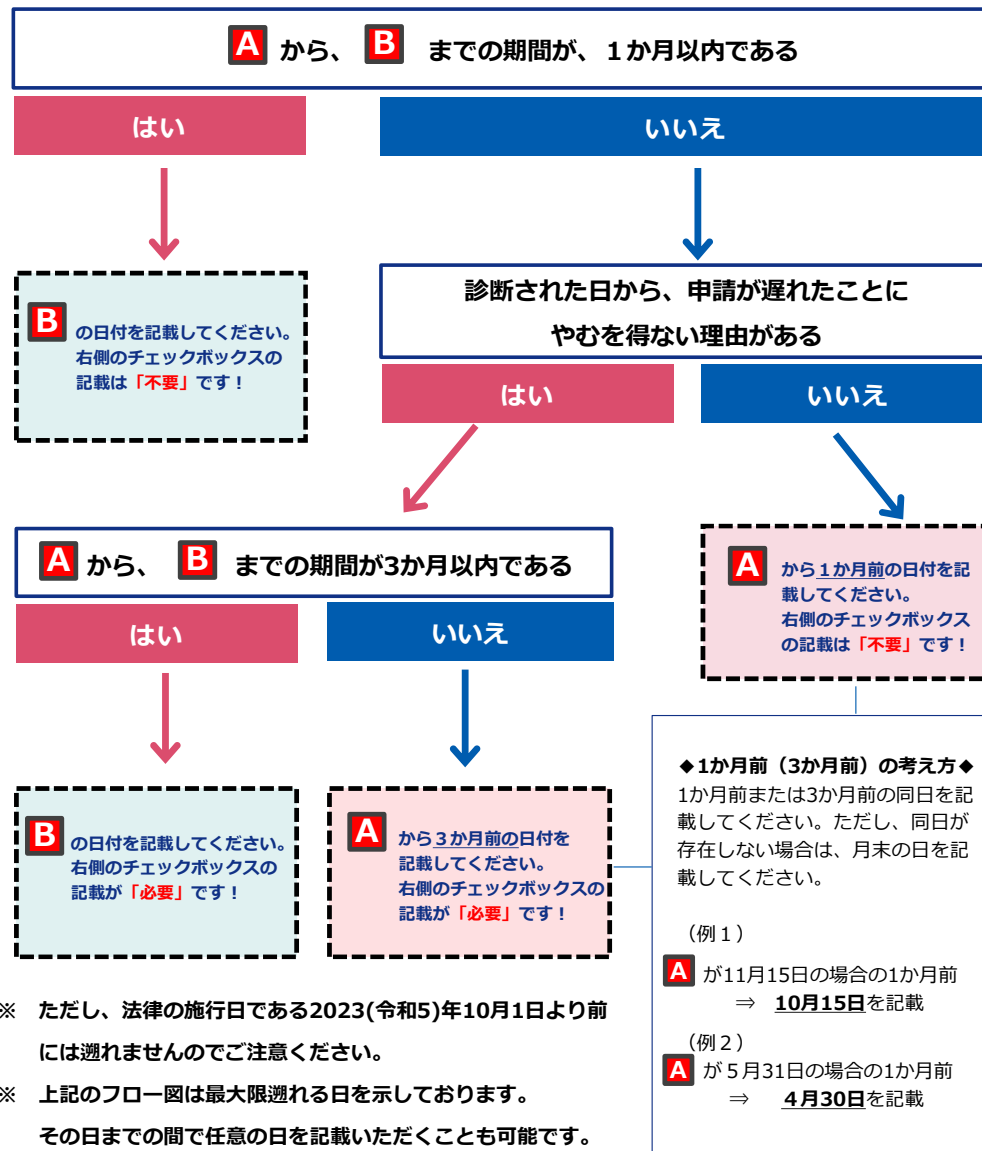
A から、 B までの期間が、１か月以内である

はい

いいえ

B の日付を記載してください。右側のチェックボックスの記載は「不要」です！

診断された日から、申請が遅れたことにやむを得ない理由がある

はい

いいえ

A から、 B までの期間が3か月以内である

はい

いいえ

A から1か月前の日付を記載してください。右側のチェックボックスの記載は「不要」です！

B の日付を記載してください。右側のチェックボックスの記載が「必要」です！

A から３か月前の日付を記載してください。右側のチェックボックスの記載が「必要」です！

◆1か月前（3か月前）の考え方◆
1か月前または3か月前の同日を記載してください。ただし、同日が存在しない場合は、月末の日を記載してください。

（例１）
A が11月15日の場合の1か月前
⇒ 10月15日を記載

（例２）
A が５月31日の場合の1か月前
⇒ ４月30日を記載

※ ただし、法律の施行日である2023(令和5)年10月1日より前には遡れませんのでご注意ください。

※ 上記のフロー図は最大限遡れる日を示しております。
その日までの間で任意の日を記載いただくことも可能です。